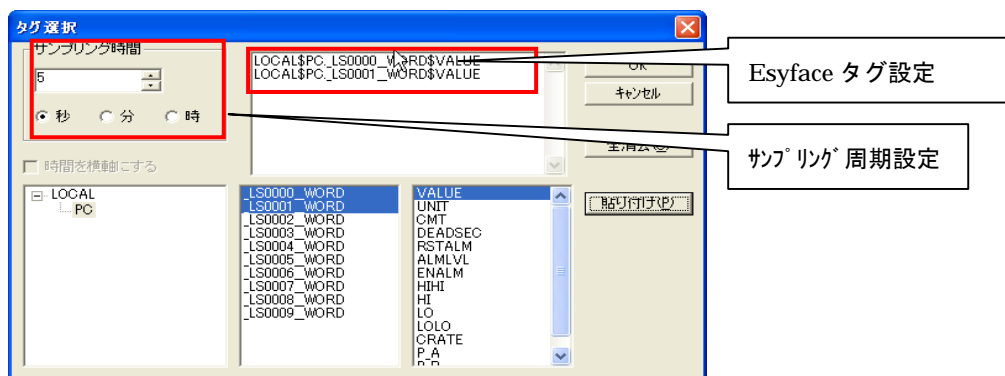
タグ選択

サンプリング時間
5
秒 分 時

時間を横軸にする

LOCAL$PC._LS0000_WORD$VALUE
LOCAL$PC._LS0001_WORD$VALUE

OK
キャンセル
全消去
貼り付け(P)

Esyface タグ設定

ｻﾝﾌﾟﾘﾝｸﾞ周期設定

LOCAL
PC

_LS0000_WORD
_LS0001_WORD
_LS0002_WORD
_LS0003_WORD
_LS0004_WORD
_LS0005_WORD
_LS0006_WORD
_LS0007_WORD
_LS0008_WORD
_LS0009_WORD

VALUE
UNIT
CMT
DEADSEC
RSTALM
ALMLVL
ENALM
HIHI
HI
LO
LOLO
CRATE
P_A
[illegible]